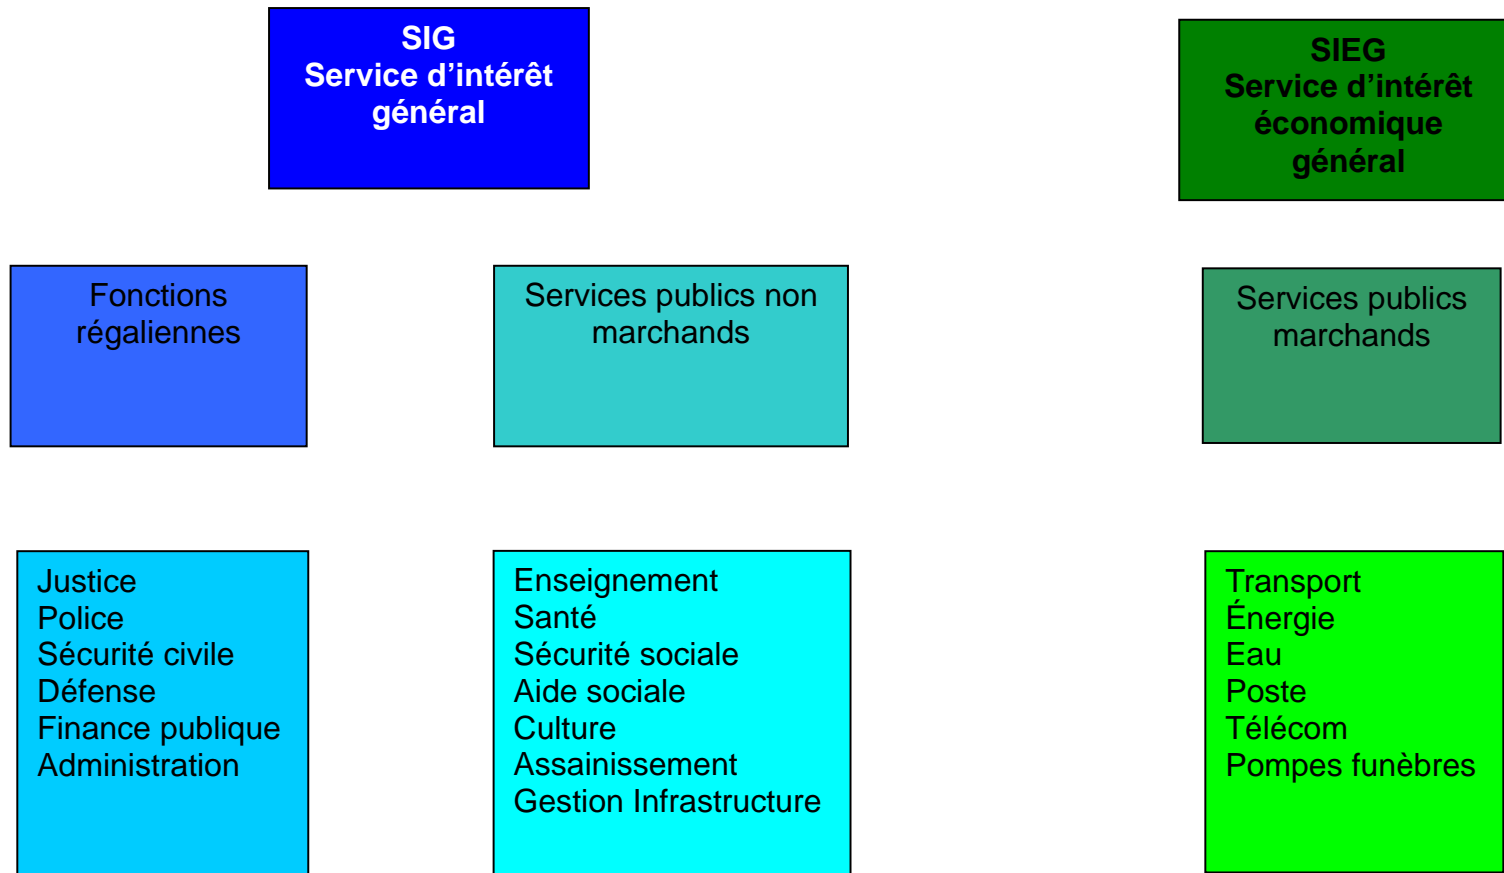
SIG
Service d’intérêt général

SIEG
Service d’intérêt économique général

Fonctions régaliennes

Services publics non marchands

Services publics marchands

Justice
Police
Sécurité civile
Défense
Finance publique
Administration

Enseignement
Santé
Sécurité sociale
Aide sociale
Culture
Assainissement
Gestion Infrastructure

Transport
Énergie
Eau
Poste
Télécom
Pompes funèbres